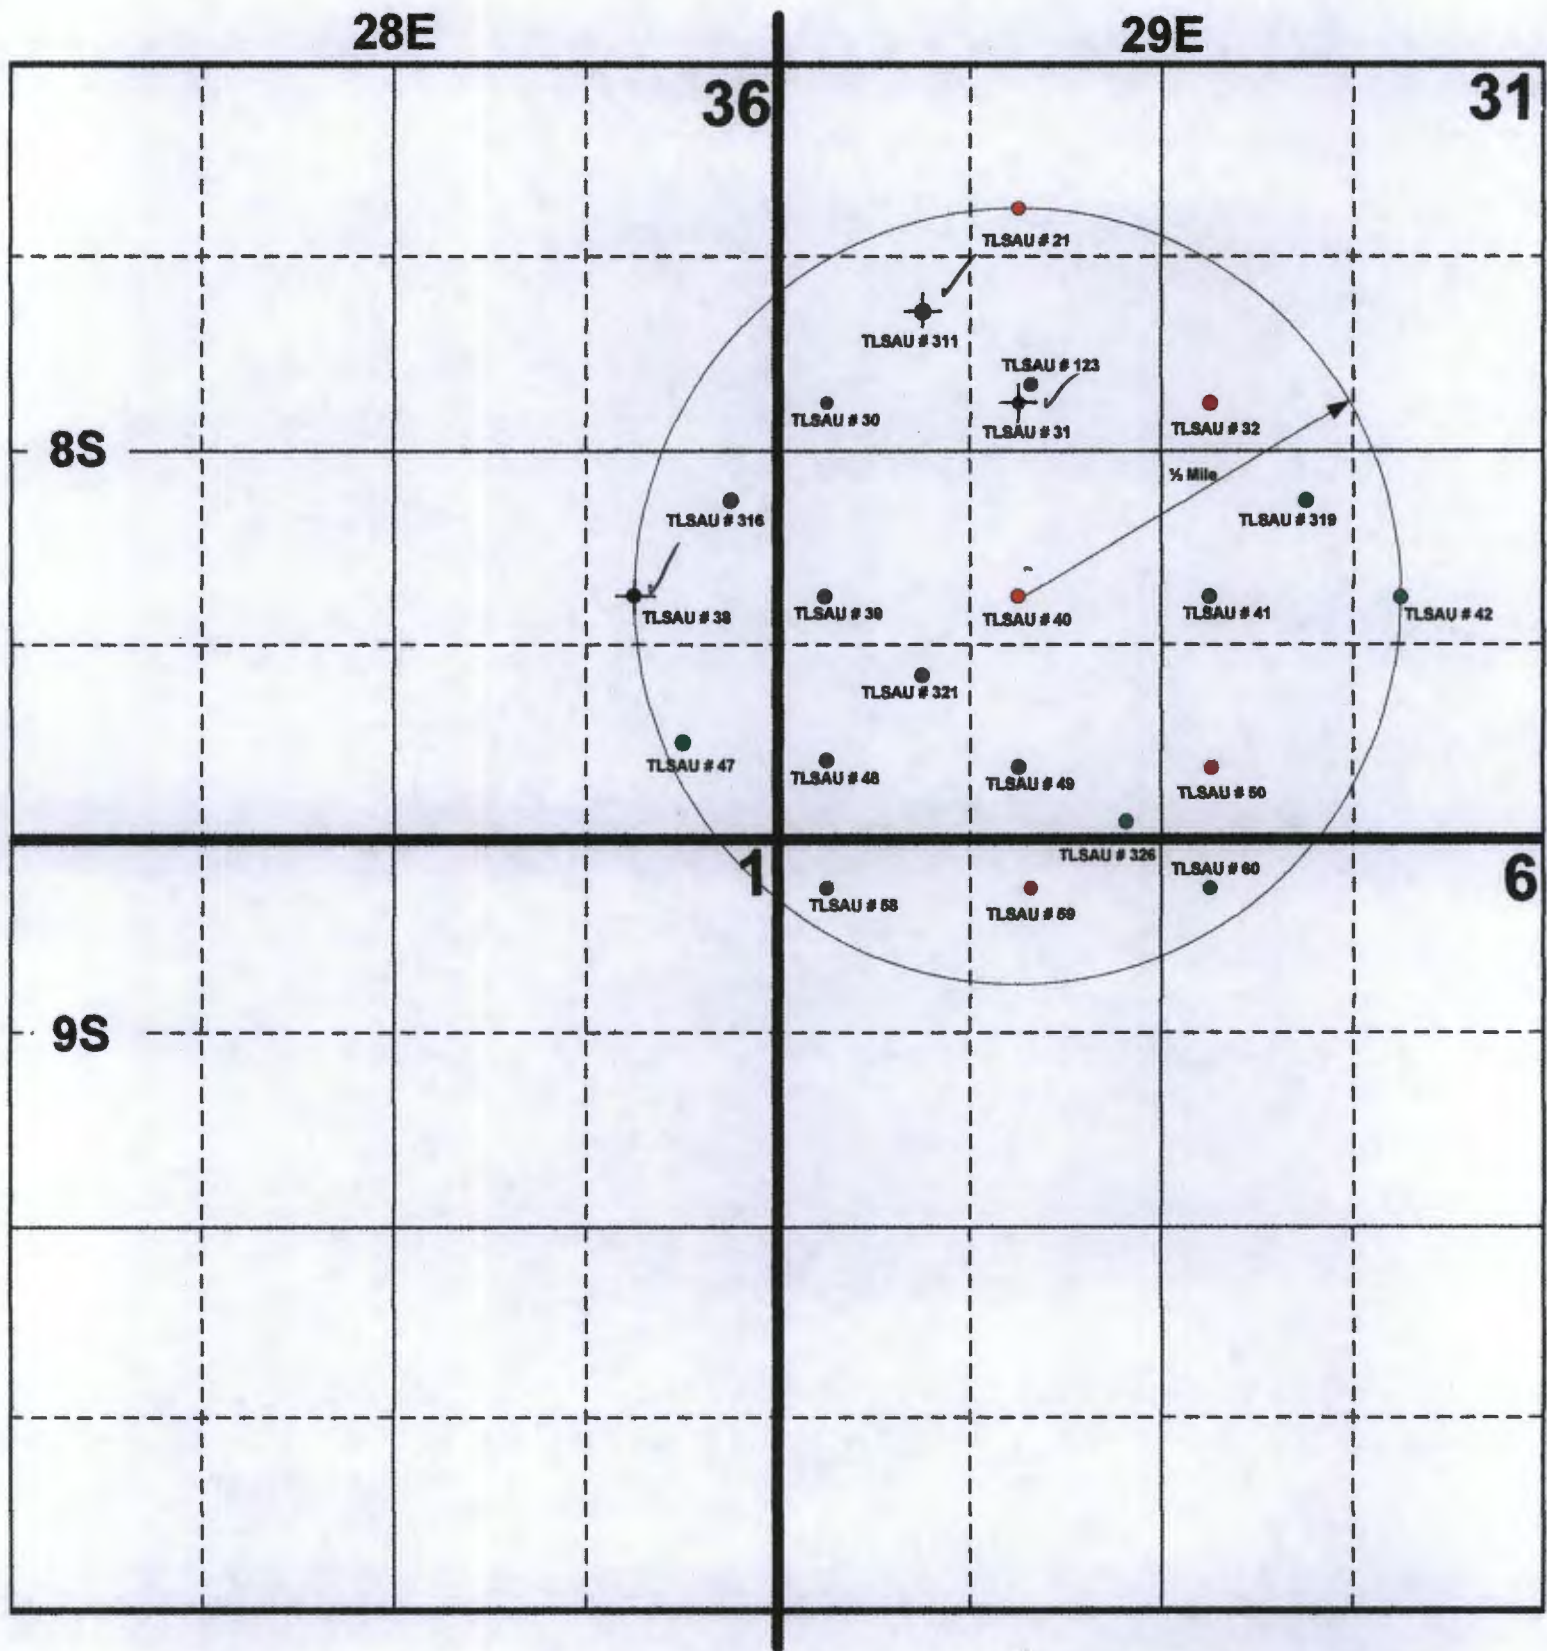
28E

29E

36

31

TLSAU # 21

TLSAU # 311

TLSAU # 123

TLSAU # 30

TLSAU # 31

TLSAU # 32

8S

½ Mile

TLSAU # 316

TLSAU # 319

TLSAU # 38

TLSAU # 39

TLSAU # 40

TLSAU # 41

TLSAU # 42

TLSAU # 321

TLSAU # 47

TLSAU # 48

TLSAU # 49

TLSAU # 50

TLSAU # 326

TLSAU # 60

1

6

TLSAU # 58

TLSAU # 59

9S